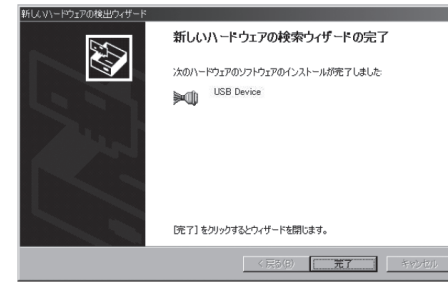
新しいハードウェアの検出ウィザード

新しいハードウェアの検索ウィザードの完了

次のハードウェアのソフトウェアのインストールが完了しました:

USB Device

[完了] をクリックするとウィザードを閉じます。

< 戻る(B)

完了

キャンセル